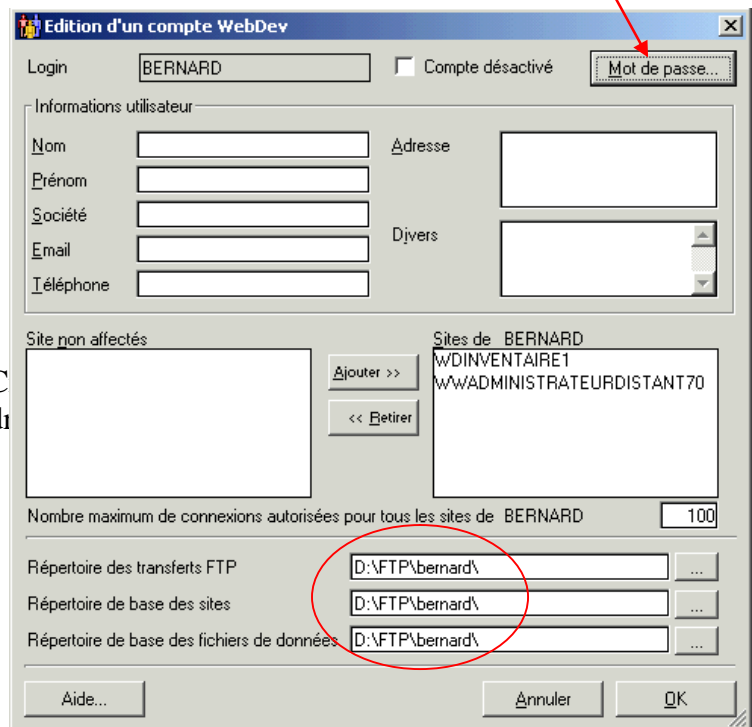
Edition d'un compte WebDev

Login BERNARD

Compte désactivé

Mot de passe...

Informations utilisateur

Nom

Prénom

Société

Email

Téléphone

Adresse

Divers

Site non affectés

Ajouter >>

<< Retirer

Sites de BERNARD

WDINVENTAIRE1
WWADMINISTRATEURDISTANT70

Nombre maximum de connexions autorisées pour tous les sites de BERNARD 100

Répertoire des transferts FTP D:\FTP\bernard\ ...

Répertoire de base des sites D:\FTP\bernard\ ...

Répertoire de base des fichiers de données D:\FTP\bernard\ ...

Aide...

Annuler

OK